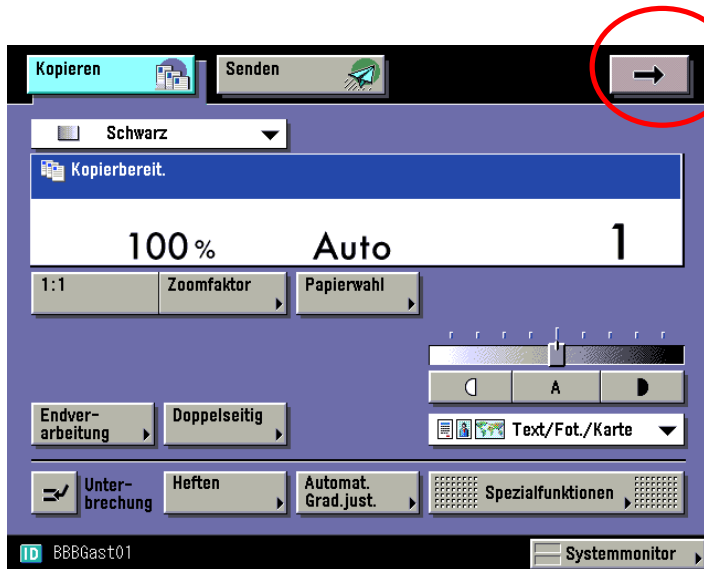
Kopieren

Senden

→

Schwarz

Kopierbereit.

100 %

Auto

1

1:1

Zoomfaktor

Papierwahl

A

Endverarbeitung

Doppelseitig

Text/Fot./Karte

Unterbrechung

Heften

Automat. Grad.just.

Spezialfunktionen

ID BBBGast01

Systemmonitor